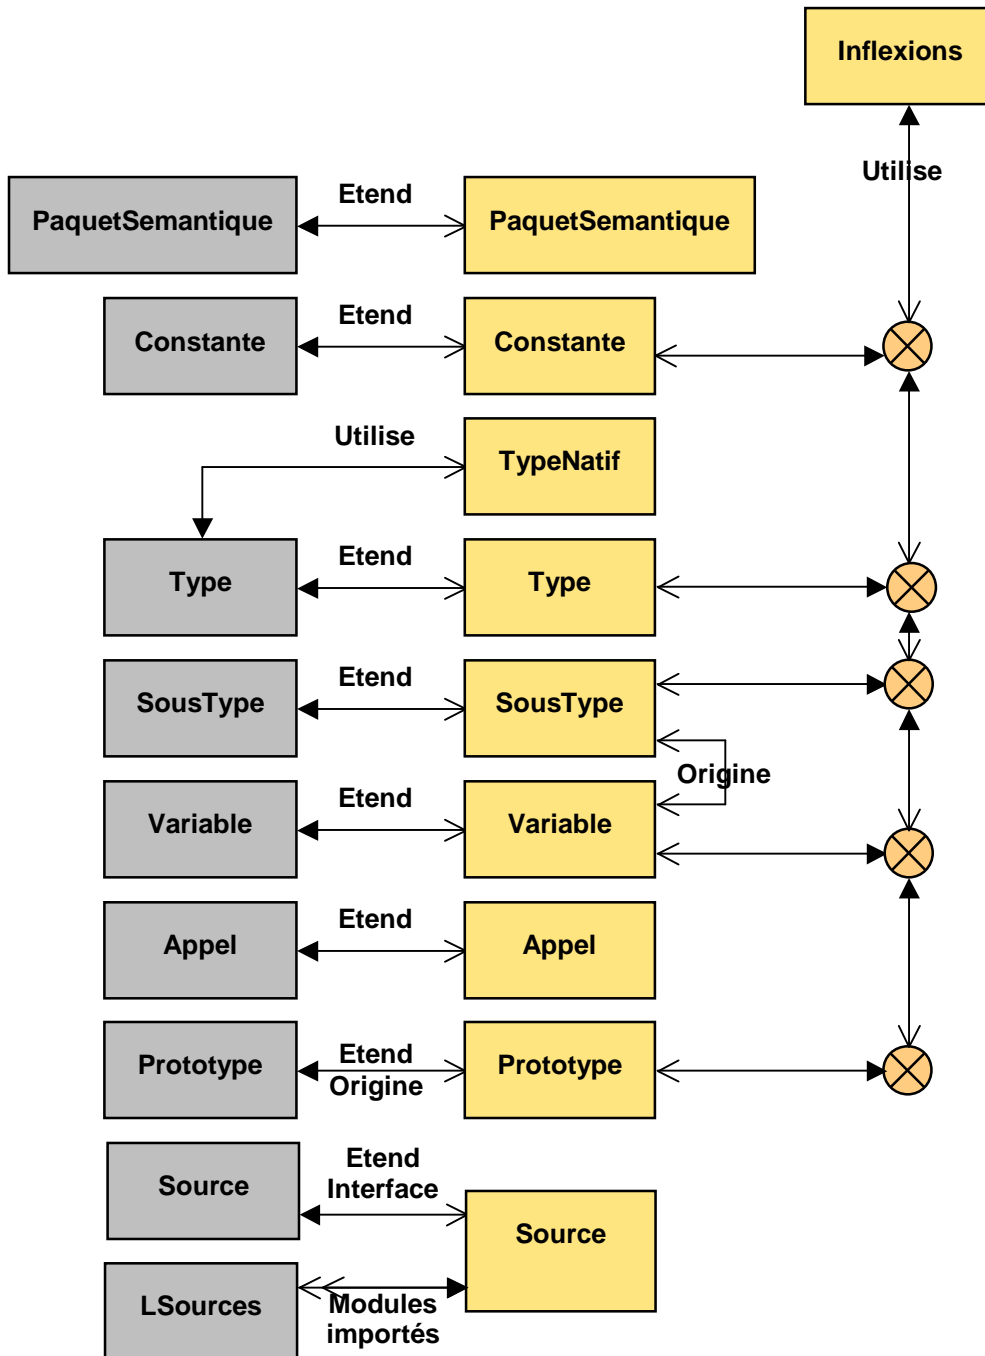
Inflexions

Utilise

PaquetSemantique

Etend

PaquetSemantique

Constante

Etend

Constante

Utilise

TypeNatif

Type

Etend

Type

SousType

Etend

SousType

Origine

Variable

Etend

Variable

Appel

Etend

Appel

Prototype

Etend
Origine

Prototype

Source

Etend
Interface

Source

LSources

Modules
importés